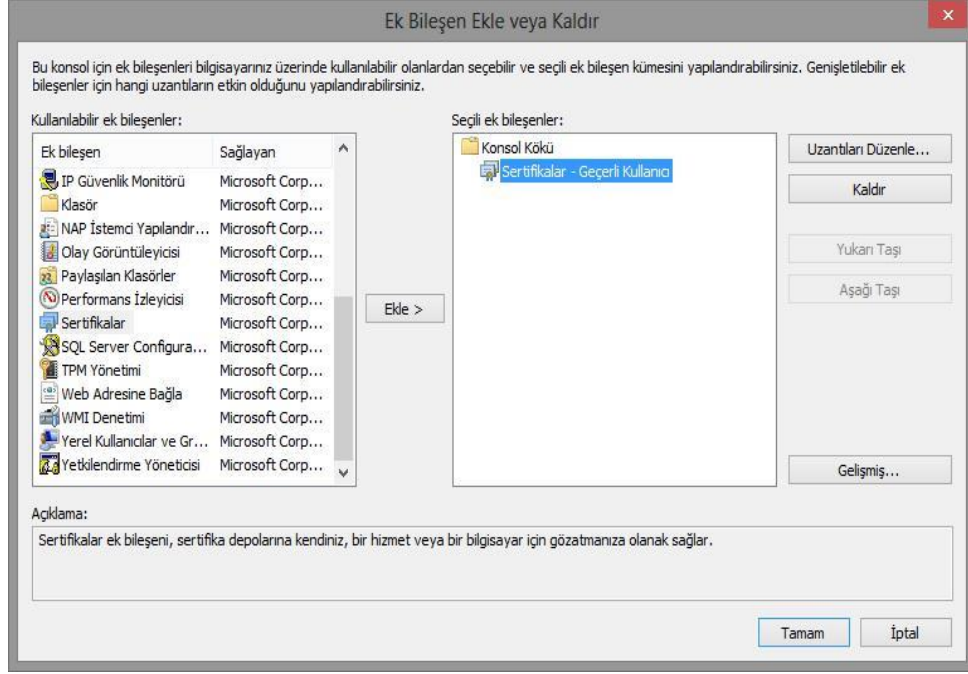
Ek Bileşen Ekle veya Kaldır

Bu konsol için ek bileşenleri bilgisayarınız üzerinde kullanılabilir olanlardan seçebilir ve seçili ek bileşen kümesini yapılandırabilirsiniz. Genişletilebilir ek bileşenler için hangi uzantıların etkin olduğunu yapılandırabilirsiniz.

Kullanılabilir ek bileşenler:

| Ek bileşen | Sağlayan |
|---|---|
| IP Güvenlik Monitörü | Microsoft Corp... |
| Klasör | Microsoft Corp... |
| NAP İstemci Yapılandır... | Microsoft Corp... |
| Olay Görüntüleyicisi | Microsoft Corp... |
| Paylaşılan Klasörler | Microsoft Corp... |
| Performans İzleyicisi | Microsoft Corp... |
| Sertifikalar | Microsoft Corp... |
| SQL Server Configura... | Microsoft Corp... |
| TPM Yönetimi | Microsoft Corp... |
| Web Adresine Bağla | Microsoft Corp... |
| WMI Denetimi | Microsoft Corp... |
| Yerel Kullanıcılar ve Gr... | Microsoft Corp... |
| Yetkilendirme Yöneticisi | Microsoft Corp... |

Ekle >

Seçili ek bileşenler:

Konsol Kökü
Sertifikalar - Geçerli Kullanıcı

Uzantıları Düzenle...
Kaldır
Yukarı Taşı
Aşağı Taşı
Gelişmiş...

Açıklama:
Sertifikalar ek bileşeni, sertifika depolarına kendiniz, bir hizmet veya bir bilgisayar için gözatmanıza olanak sağlar.

Tamam
İptal